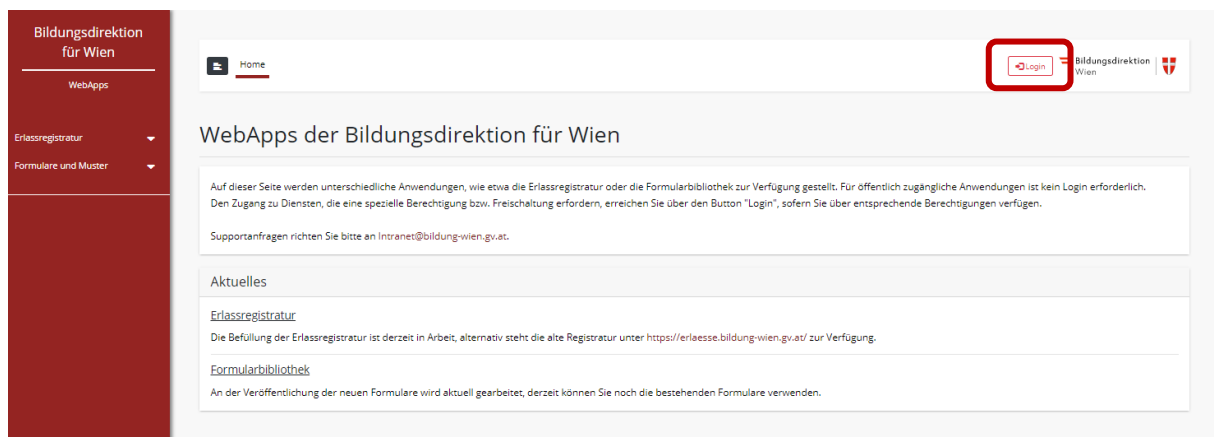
Bildungsdirektion für Wien

WebApps

Erlassregistratur

Formulare und Muster

Home

Login

Bildungsdirektion Wien

WebApps der Bildungsdirektion für Wien

Auf dieser Seite werden unterschiedliche Anwendungen, wie etwa die Erlassregistratur oder die Formularbibliothek zur Verfügung gestellt. Für öffentlich zugängliche Anwendungen ist kein Login erforderlich. Den Zugang zu Diensten, die eine spezielle Berechtigung bzw. Freischaltung erfordern, erreichen Sie über den Button "Login", sofern Sie über entsprechende Berechtigungen verfügen.

Supportanfragen richten Sie bitte an Intranet@bildung-wien.gv.at.

Aktuelles

Erlassregistratur

Die Befüllung der Erlassregistratur ist derzeit in Arbeit, alternativ steht die alte Registratur unter https://erlaesse.bildung-wien.gv.at/ zur Verfügung.

Formularbibliothek

An der Veröffentlichung der neuen Formulare wird aktuell gearbeitet, derzeit können Sie noch die bestehenden Formulare verwenden.